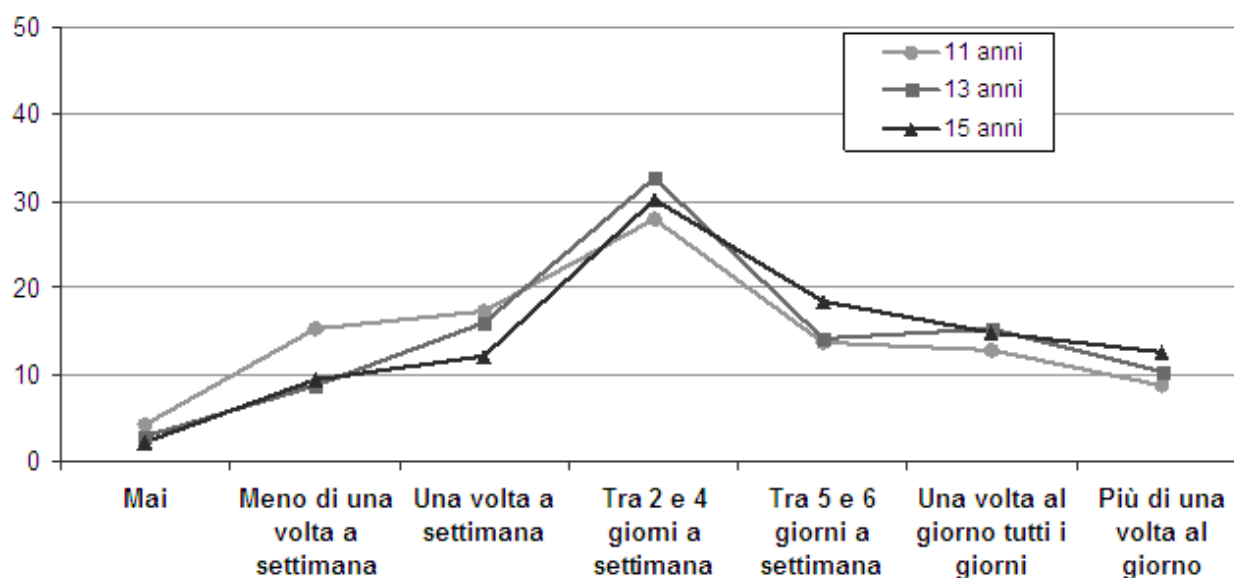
50
40
30
20
10
0

11 anni
13 anni
15 anni

Mai
Meno di una volta a settimana
Una volta a settimana
Tra 2 e 4 giomi a settimana
Tra 5 e 6 giorni a settimana
Una volta al giorno tutti i giorni
Più di una volta al giorno